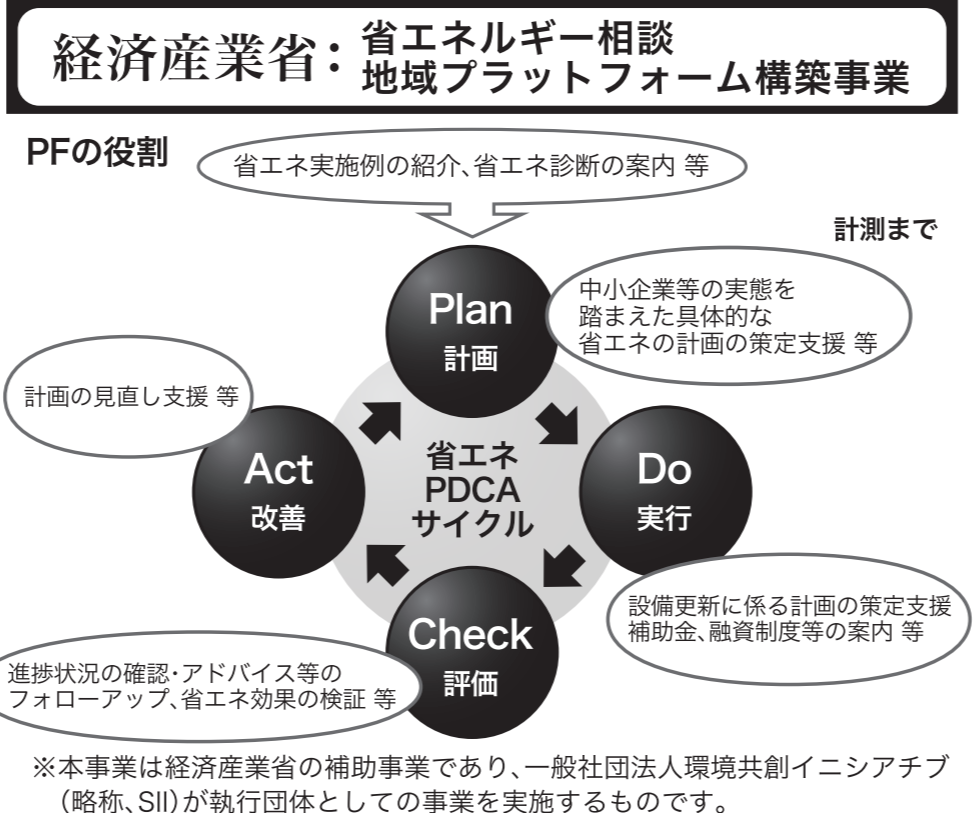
経済産業省：省エネルギー相談 地域プラットフォーム構築事業

PFの役割

省エネ実施例の紹介、省エネ診断の案内 等

計測まで

Plan
計画

中小企業等の実態を踏まえた具体的な省エネの計画の策定支援 等

計画の見直し支援 等

Act
改善

省エネ
PDCA
サイクル

Do
実行

設備更新に係る計画の策定支援
補助金、融資制度等の案内 等

Check
評価

進捗状況の確認･アドバイス等のフォローアップ、省エネ効果の検証 等

※本事業は経済産業省の補助事業であり、一般社団法人環境共創イニシアチブ（略称、SII）が執行団体としての事業を実施するものです。